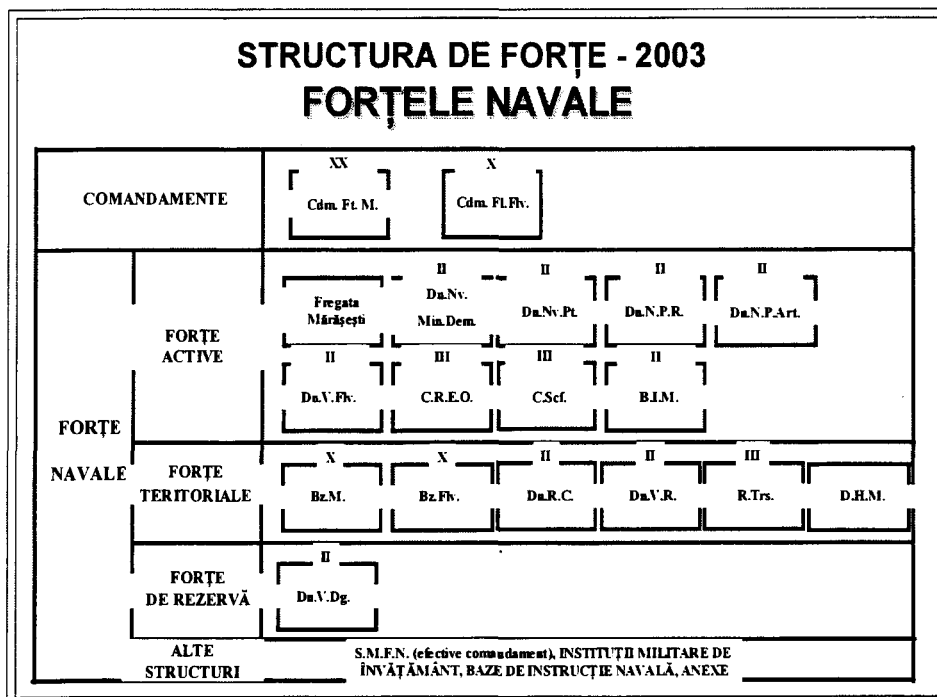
STRUCTURA DE FORȚE - 2003
FORȚELE NAVALE

COMANDAMENTE

XX
Cdm. Ft. M.

X
Cdm. Fl.Flv.

FORȚE NAVALE

FORȚE ACTIVE

Fregata Mărășești

II
Dn.Nv. Min.Dem.

II
Dn.Nv.Pt.

II
Dn.N.P.R.

II
Dn.N.P.Art.

II
Dn.V.Flv.

III
C.R.E.O.

III
C.Scf.

II
B.I.M.

FORȚE TERITORIALE

X
Bz.M.

X
Bz.Flv.

II
Dn.R.C.

II
Dn.V.R.

III
R.Trs.

D.H.M.

FORȚE DE REZERVĂ

II
Dn.V.Dg.

ALTE STRUCTURI

S.M.F.N. (efective comandament), INSTITUȚII MILITARE DE ÎNVĂȚĂMÂNT, BAZE DE INSTRUCȚIE NAVALĂ, ANEXE